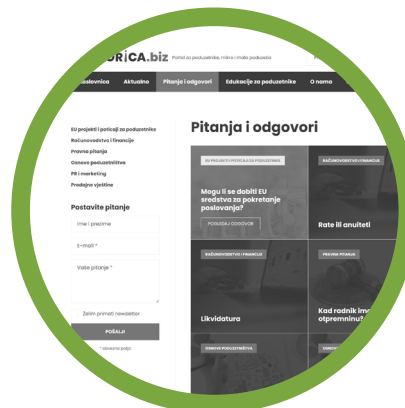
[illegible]URICA.biz Portal za poduzetnike, male i srednje poduzeća

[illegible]oslovnica Aktualno Pitanja i odgovori Edukacije za poduzetnike O nama

EU projekti i poticaji za poduzetnike
Računovodstvo i financije
Pravna pitanja
Osnove poduzetništva
PR i marketing
Prodajne vještine

Postavite pitanje

Ime i prezime

E-mail *

Vaše pitanje *

Želim primati newsletter

POŠALJI

* obavezna polja

Pitanja i odgovori

EU PROJEKTI I POTICAJI ZA PODUZETNIKE

Mogu li se dobiti EU sredstva za pokretanje poslovanja?

POGLEDAJ ODGOVOR

RAČUNOVODSTVO I FINANCIJE

Rate ili anuiteti

RAČUNOVODSTVO I FINANCIJE

Likvidatura

PRAVNA PITANJA

Kad radnik ima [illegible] otpremninu?

OSNOVE PODUZETNIŠTVA

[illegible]